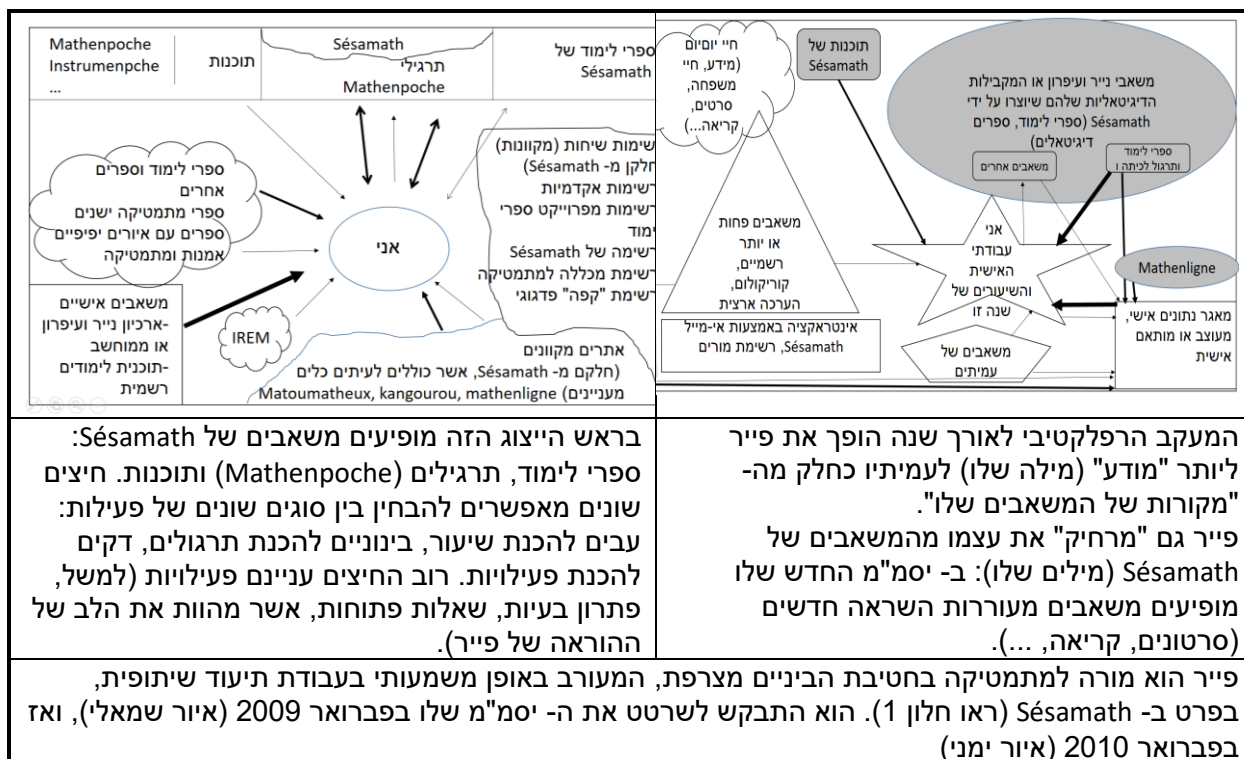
תוכנות של Sésamath

חיי יומיום (מידע, חיי משפחה, סרטים, קריאה...)

משאבי נייר ועיפרון או המקבילות הדיגיטאליות שלהם שיוצרו על ידי Sésamath (ספרי לימוד, ספרים דיגיטאלים)

משאבים אחרים

ספרי לימוד ותרגול לכיתה ו

משאבים פחות או יותר רשמיים, קוריקולום, הערכה ארצית

אני עבודתי האישית והשיעורים של שנה זו

Mathenligne

אינטראקציה באמצעות אי-מייל Sésamath, רשימת מורים

משאבים של עמיתים

מאגר נתונים אישי, מעוצב או מותאם אישית

Mathenpoche Instrumenpoche ...

תוכנות

Sésamath תרגילי Mathenpoche

ספרי לימוד של Sésamath

ספרי לימוד וספרים אחרים ספרי מתמטיקה ישנים ספרים עם איורים יפיפיים אמנות ומתמטיקה

אני

רשימות שיחות (מקוונות) (חלקן מ- Sésamath) רשימות אקדמיות רשימות מפרוייקט ספרי לימוד רשימה של Sésamath רשימת מכללה למתמטיקה רשימת "קפה" פדגוגי

משאבים אישיים -ארכיון נייר ועיפרון או ממוחשב -תוכנית לימודים רשמית

IREM

אתרים מקוונים (חלקם מ- Sésamath, אשר כוללים לעיתים כלים מעניינים) Matoumatheux, kangourou, mathenligne

המעקב הרפלקטיבי לאורך שנה הופך את פייר ליותר "מודע" (מילה שלו) לעמיתיו כחלק מה- "מקורות של המשאבים שלו".
פייר גם "מרחיק" את עצמו מהמשאבים של Sésamath (מילים שלו): ב- יסמ"מ החדש שלו מופיעים משאבים מעוררות השראה חדשים (סרטונים, קריאה, ...).

בראש הייצוג הזה מופיעים משאבים של Sésamath: ספרי לימוד, תרגילים (Mathenpoche) ותוכנות. חיצים שונים מאפשרים להבחין בין סוגים שונים של פעילות: עבים להכנת שיעור, בינוניים להכנת תרגולים, דקים להכנת פעילויות. רוב החיצים עניינם פעילויות (למשל, פתרון בעיות, שאלות פתוחות, אשר מהוות את הלב של ההוראה של פייר).

פייר הוא מורה למתמטיקה בחטיבת הביניים מצרפת, המעורב באופן משמעותי בעבודת תיעוד שיתופית, בפרט ב- Sésamath (ראו חלון 1). הוא התבקש לשרטט את ה- יסמ"מ שלו בפברואר 2009 (איור שמאלי), ואז בפברואר 2010 (איור ימני)